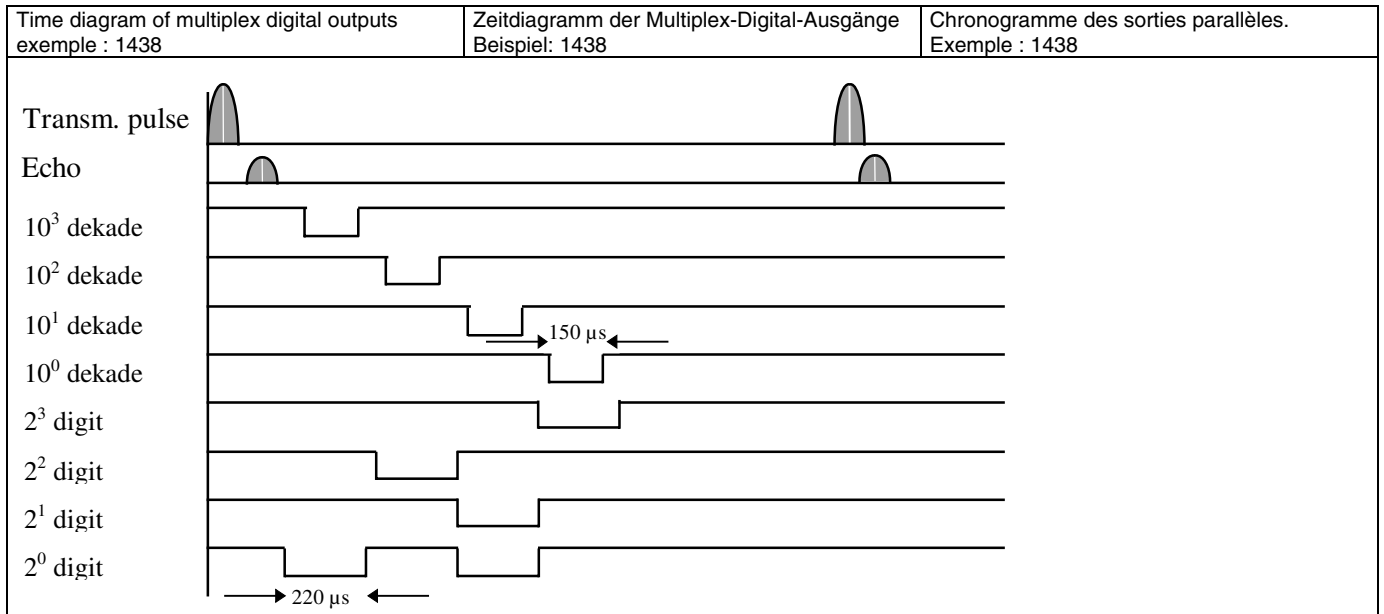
| Time diagram of multiplex digital outputs exemple : 1438 | Zeitdiagramm der Multiplex-Digital-Ausgänge Beispiel: 1438 | Chronogramme des sorties parallèles. Exemple : 1438 |
|---|---|---|

Transm. pulse

Echo

$10^3$ dekade

$10^2$ dekade

$10^1$ dekade

150 µs

$10^0$ dekade

$2^3$ digit

$2^2$ digit

$2^1$ digit

$2^0$ digit

220 µs